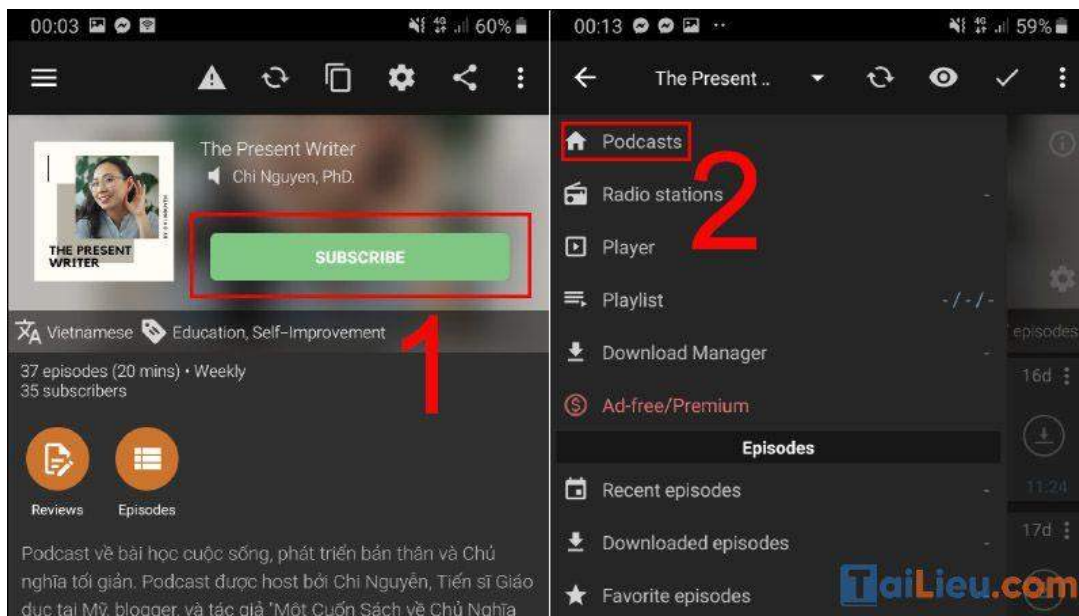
00:03 60%

The Present Writer
Chi Nguyen, PhD.

THE PRESENT WRITER

SUBSCRIBE

Vietnamese Education, Self-Improvement

1

37 episodes (20 mins) • Weekly
35 subscribers

Reviews Episodes

Podcast về bài học cuộc sống, phát triển bản thân và Chủ nghĩa tối giản. Podcast được host bởi Chi Nguyên, Tiến sĩ Giáo dục tại Mỹ, blogger, và tác giả "Một Cuốn Sách về Chủ Nghĩa

00:13 59%

The Present ..

Podcasts

2

Radio stations

Player

Playlist -/-/-

Download Manager

Ad-free/Premium

Episodes

Recent episodes

Downloaded episodes

Favorite episodes

episodes

16d

11:24

17d

TaiLieu.com